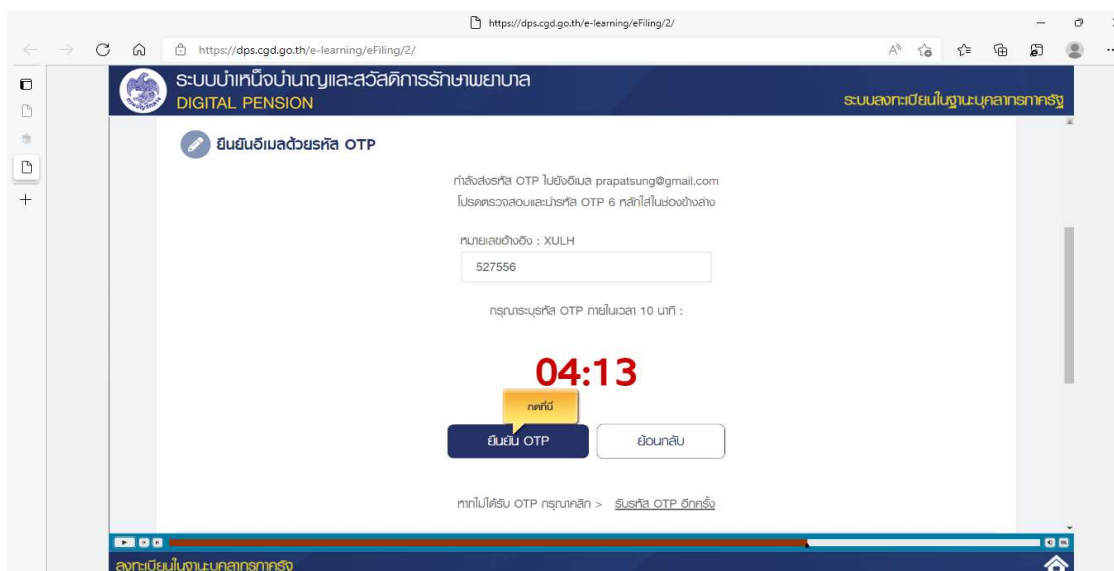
https://dps.cgd.go.th/e-learning/eFiling/2/

https://dps.cgd.go.th/e-learning/eFiling/2/

ระบบบำเหน็จบำนาญและสวัสดิการรักษาพยาบาล
DIGITAL PENSION

ระบบลงทะเบียนในฐานะบุคลากรภาครัฐ

ยืนยันอีเมลด้วยรหัส OTP

กำลังส่งรหัส OTP ไปยังอีเมล prapatsung@gmail.com
โปรดตรวจสอบและนำรหัส OTP 6 หลักใส่ในช่องข้างล่าง

หมายเลขอ้างอิง : XULH

527556

กรุณาระบุรหัส OTP ภายในเวลา 10 นาที :

04:13

กดที่นี่

ยืนยัน OTP

ย้อนกลับ

หากไม่ได้รับ OTP กรุณาคลิก > รับรหัส OTP อีกครั้ง

ลงทะเบียนในฐานะบุคลากรภาครัฐ